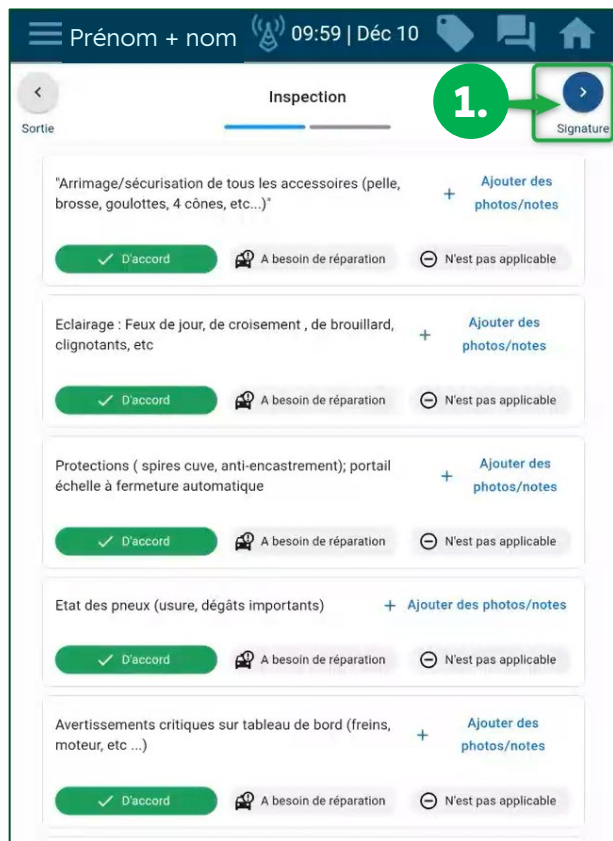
Prénom + nom 09:59 | Déc 10

Sortie

Inspection

1.

Signature

"Arrimage/sécurisation de tous les accessoires (pelle, brosse, goulottes, 4 cônes, etc...)"

+ Ajouter des photos/notes

D'accord A besoin de réparation N'est pas applicable

Eclairage : Feux de jour, de croisement , de brouillard, clignotants, etc

+ Ajouter des photos/notes

D'accord A besoin de réparation N'est pas applicable

Protections ( spires cuve, anti-encastrement); portail échelle à fermeture automatique

+ Ajouter des photos/notes

D'accord A besoin de réparation N'est pas applicable

Etat des pneux (usure, dégâts importants)

+ Ajouter des photos/notes

D'accord A besoin de réparation N'est pas applicable

Avertissements critiques sur tableau de bord (freins, moteur, etc ...)

+ Ajouter des photos/notes

D'accord A besoin de réparation N'est pas applicable